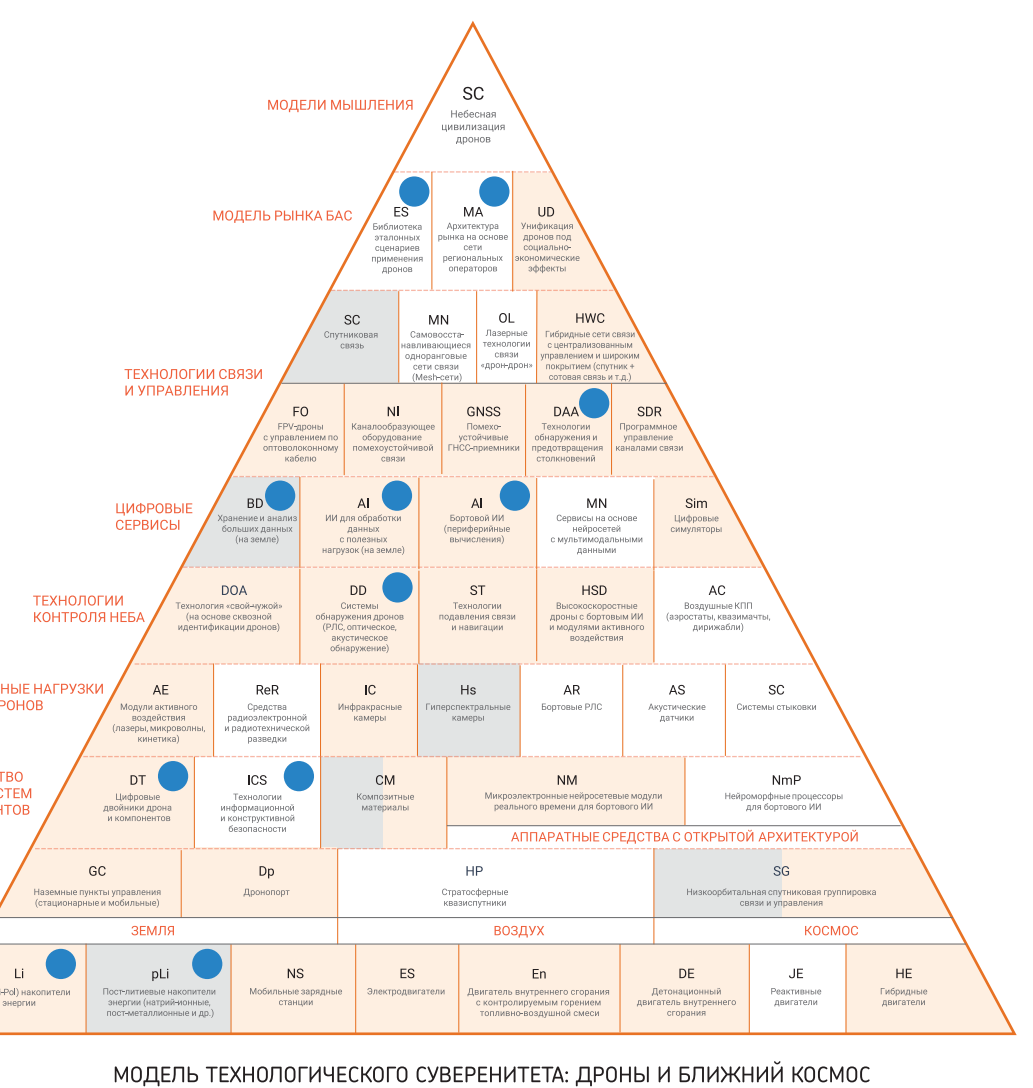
МОДЕЛИ МЫШЛЕНИЯ

SC
Небесная цивилизация дронов

МОДЕЛЬ РЫНКА БАС

ES
Библиотека эталонных сценариев применения дронов

MA
Архитектура рынка на основе сети региональных операторов

UD
Унификация дронов под социально-экономические эффекты

ТЕХНОЛОГИИ СВЯЗИ И УПРАВЛЕНИЯ

SC
Спутниковая связь

MN
Самовосстанавливающиеся одноранговые сети связи (Mesh-сети)

OL
Лазерные технологии связи «дрон-дрон»

HWC
Гибридные сети связи с централизованным управлением и широким покрытием (спутник + сотовая связь и т.д.)

FO
FPV-дроны с управлением по оптоволоконному кабелю

NI
Каналообразующее оборудование помехоустойчивой связи

GNSS
Помехоустойчивые ГНСС-приемники

DAA
Технологии обнаружения и предотвращения столкновений

SDR
Программное управление каналами связи

ЦИФРОВЫЕ СЕРВИСЫ

BD
Хранение и анализ больших данных (на земле)

AI
ИИ для обработки данных с полезных нагрузок (на земле)

AI
Бортовой ИИ (периферийные вычисления)

MN
Сервисы на основе нейросетей с мультимодальными данными

Sim
Цифровые симуляторы

ТЕХНОЛОГИИ КОНТРОЛЯ НЕБА

DOA
Технология «свой-чужой» (на основе сквозной идентификации дронов)

DD
Системы обнаружения дронов (РЛС, оптическое, акустическое обнаружение)

ST
Технологии подавления связи и навигации

HSD
Высокоскоростные дроны с бортовым ИИ и модулями активного воздействия

AC
Воздушные КПП (аэростаты, квазимачты, дирижабли)

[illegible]НЫЕ НАГРУЗКИ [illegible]РОНОВ

AE
Модули активного воздействия (лазеры, микроволны, кинетика)

ReR
Средства радиоэлектронной и радиотехнической разведки

IC
Инфракрасные камеры

Hs
Гиперспектральные камеры

AR
Бортовые РЛС

AS
Акустические датчики

SC
Системы стыковки

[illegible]ТВО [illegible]СТЕМ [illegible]НТОВ

DT
Цифровые двойники дрона и компонентов

ICS
Технологии информационной и конструктивной безопасности

CM
Композитные материалы

NM
Микроэлектронные нейросетевые модули реального времени для бортового ИИ

NmP
Нейроморфные процессоры для бортового ИИ

АППАРАТНЫЕ СРЕДСТВА С ОТКРЫТОЙ АРХИТЕКТУРОЙ

GC
Наземные пункты управления (стационарные и мобильные)

Dp
Дронопорт

HP
Стратосферные квазиспутники

SG
Низкоорбитальная спутниковая группировка связи и управления

ЗЕМЛЯ

ВОЗДУХ

КОСМОС

Li
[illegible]-Pol) накопители энергии

pLi
Пост-литиевые накопители энергии (натрий-ионные, пост-металлионные и др.)

NS
Мобильные зарядные станции

ES
Электродвигатели

En
Двигатель внутреннего сгорания с контролируемым горением топливно-воздушной смеси

DE
Детонационный двигатель внутреннего сгорания

JE
Реактивные двигатели

HE
Гибридные двигатели

МОДЕЛЬ ТЕХНОЛОГИЧЕСКОГО СУВЕРЕНИТЕТА: ДРОНЫ И БЛИЖНИЙ КОСМОС